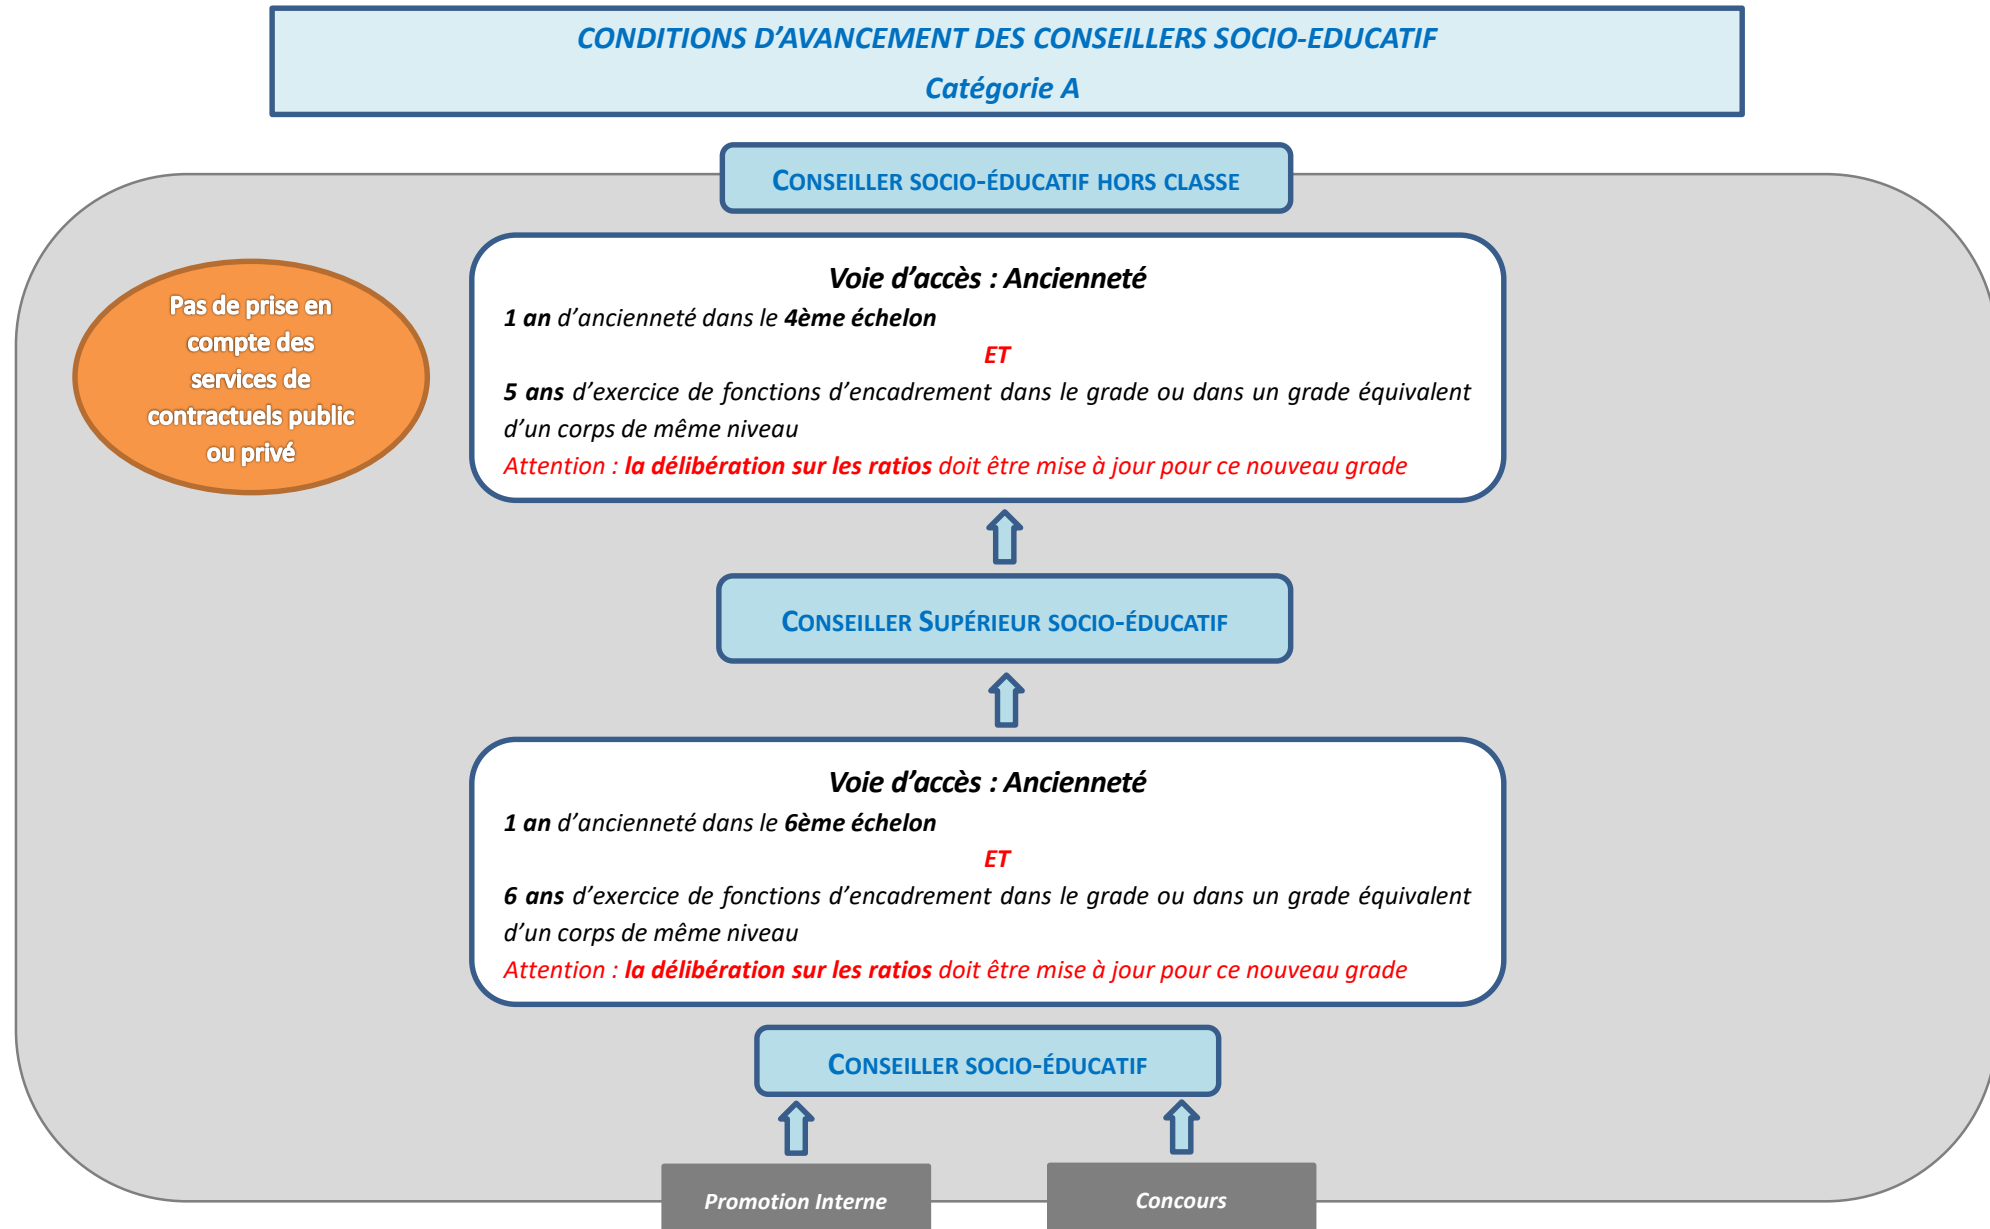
CONDITIONS D'AVANCEMENT DES CONSEILLERS SOCIO-EDUCATIF
Catégorie A

CONSEILLER SOCIO-ÉDUCATIF HORS CLASSE

Pas de prise en compte des services de contractuels public ou privé

Voie d'accès : Ancienneté
1 an d'ancienneté dans le 4ème échelon
ET
5 ans d'exercice de fonctions d'encadrement dans le grade ou dans un grade équivalent d'un corps de même niveau
Attention : la délibération sur les ratios doit être mise à jour pour ce nouveau grade

CONSEILLER SUPÉRIEUR SOCIO-ÉDUCATIF

Voie d'accès : Ancienneté
1 an d'ancienneté dans le 6ème échelon
ET
6 ans d'exercice de fonctions d'encadrement dans le grade ou dans un grade équivalent d'un corps de même niveau
Attention : la délibération sur les ratios doit être mise à jour pour ce nouveau grade

CONSEILLER SOCIO-ÉDUCATIF

Promotion Interne

Concours